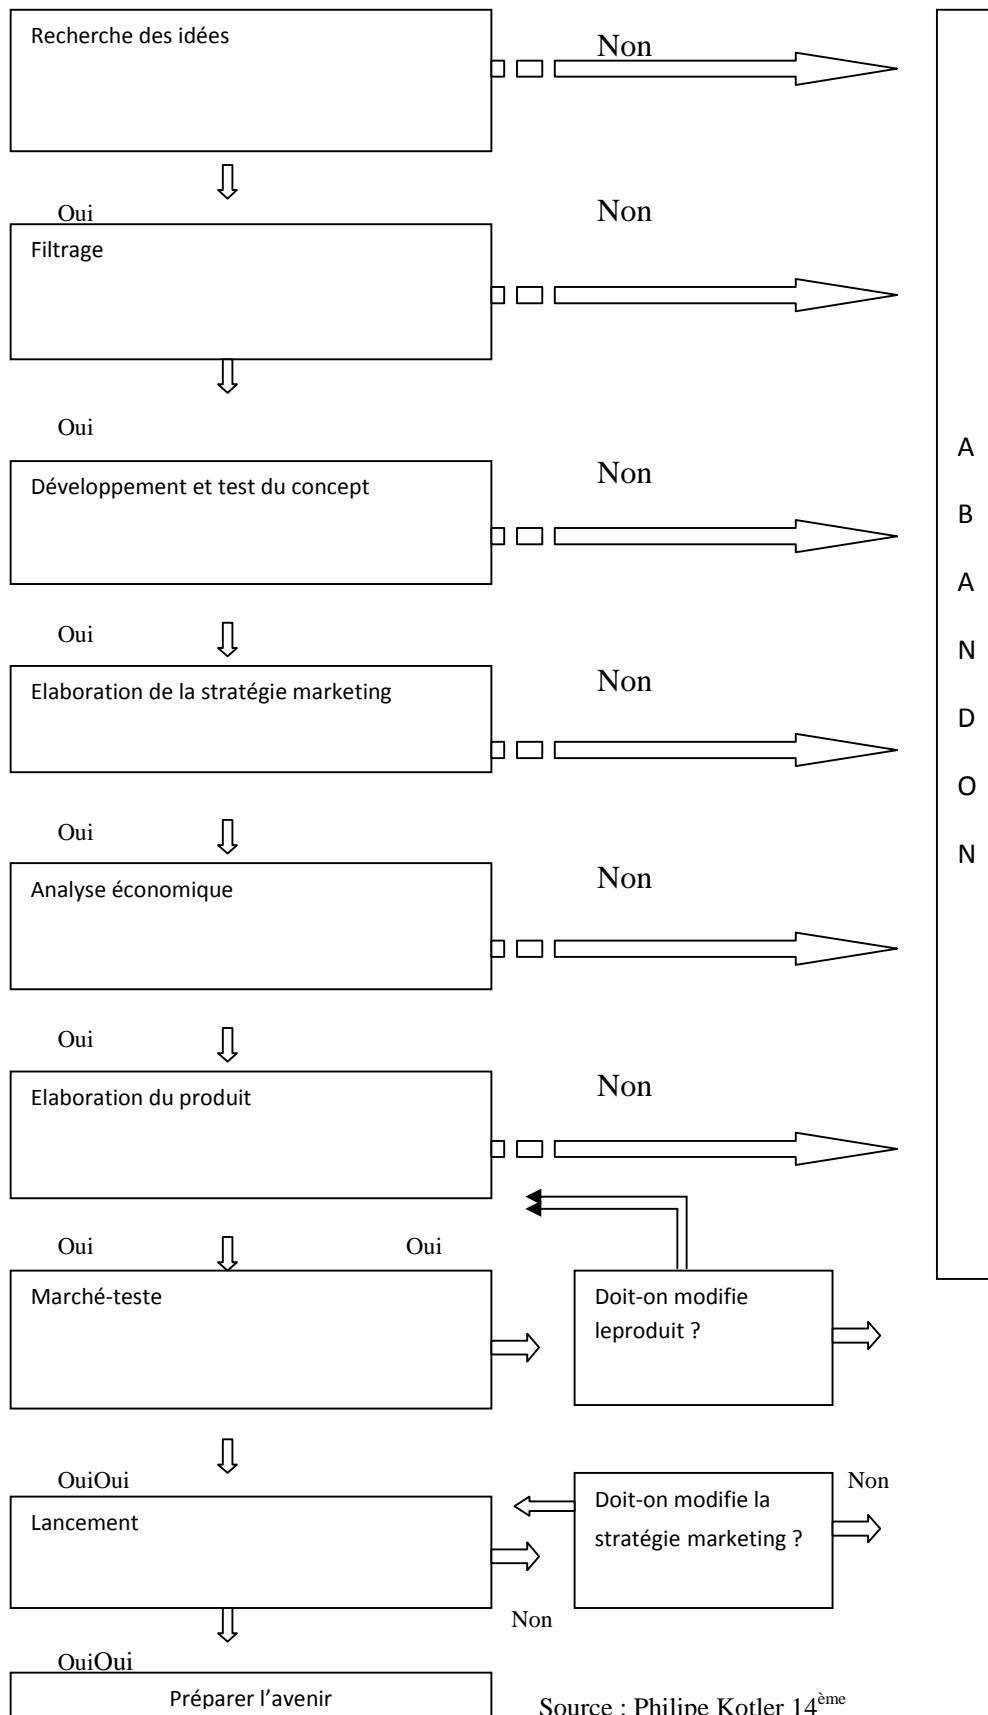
Recherche des idées

Non

Oui

Filtrage

Non

Oui

Développement et test du concept

Non

Oui

Elaboration de la stratégie marketing

Non

Oui

Analyse économique

Non

Oui

Elaboration du produit

Non

A B A N D O N

Oui

Oui

Marché-teste

Doit-on modifie leproduit ?

OuiOui

Lancement

Doit-on modifie la stratégie marketing ?

Non

Non

OuiOui

Préparer l'avenir

Source : Philipe Kotler 14$^{ème}$